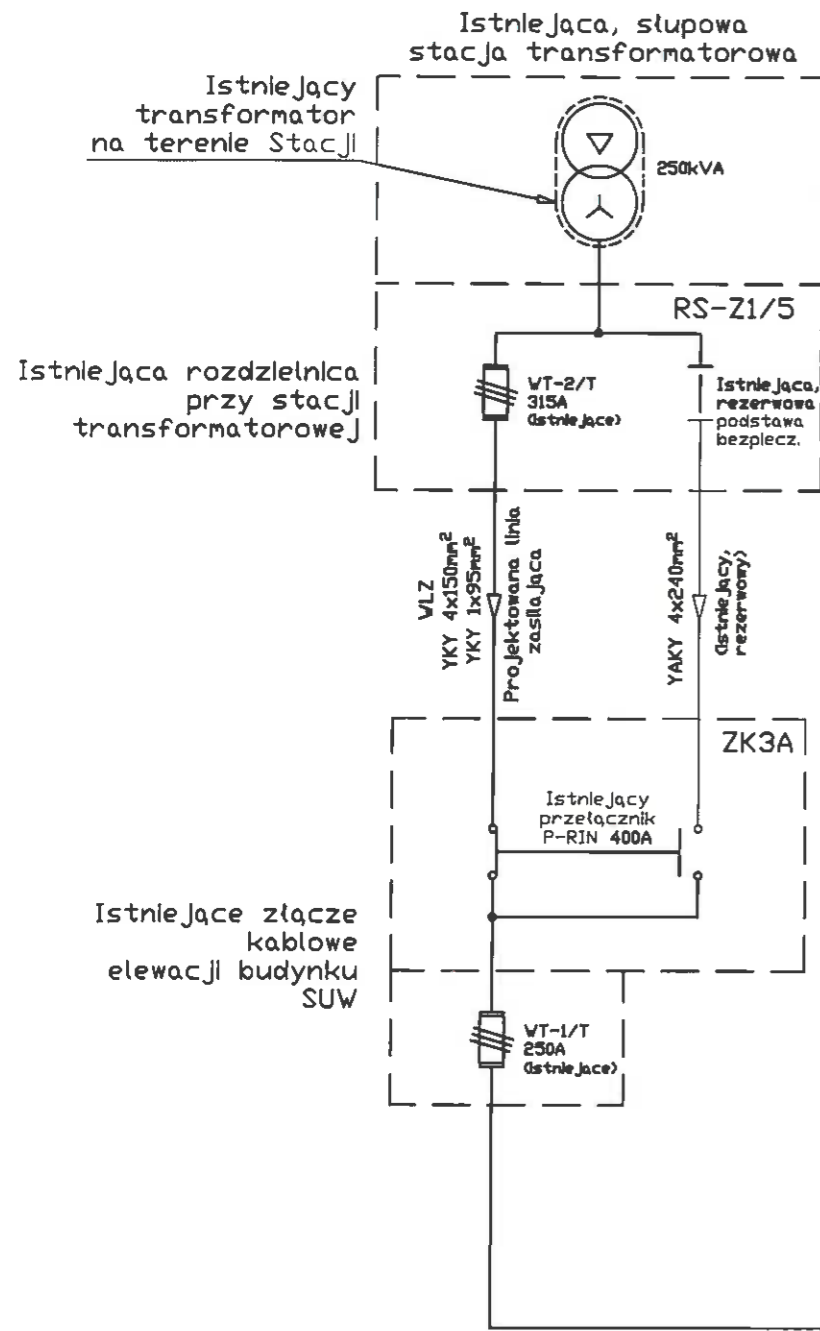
Istniejąca, słupowa stacja transformatorowa

Istniejący transformator na terenie Stacji

250kVA

RS-Z1/5

Istniejąca rozdzielnica przy stacji transformatorowej

WT-2/T
315A
(istniejące)

Istniejąca, rezerwowa podstawa bezpiecz.

WLZ
YKY 4x150mm$^2$
YKY 1x95mm$^2$

Projektowana linia zasilająca

YAKY 4x240mm$^2$

(istniejący, rezerwowy)

ZK3A

Istniejący przełącznik P-RIN 400A

Istniejące złącze kablowe elewacji budynku SUW

WT-1/T
250A
(istniejące)